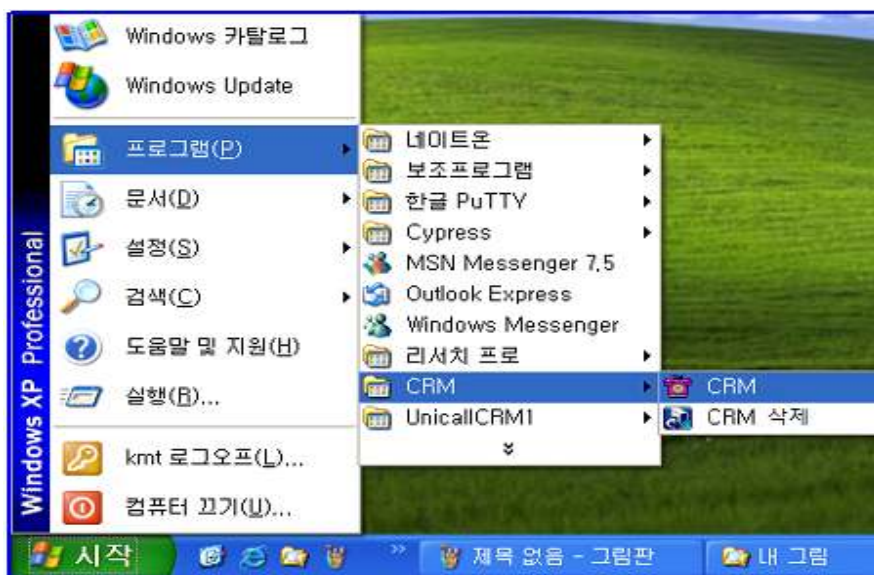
Windows XP Professional

Windows 카탈로그
Windows Update
프로그램(P)
문서(D)
설정(S)
검색(C)
도움말 및 지원(H)
실행(R)...
kmt 로그오프(L)...
컴퓨터 끄기(U)...

네이트온
보조프로그램
한글 PuTTY
Cypress
MSN Messenger 7.5
Outlook Express
Windows Messenger
리서치 프로
CRM
UnicallCRM1

CRM
CRM 삭제

시작
제목 없음 - 그림판
내 그림